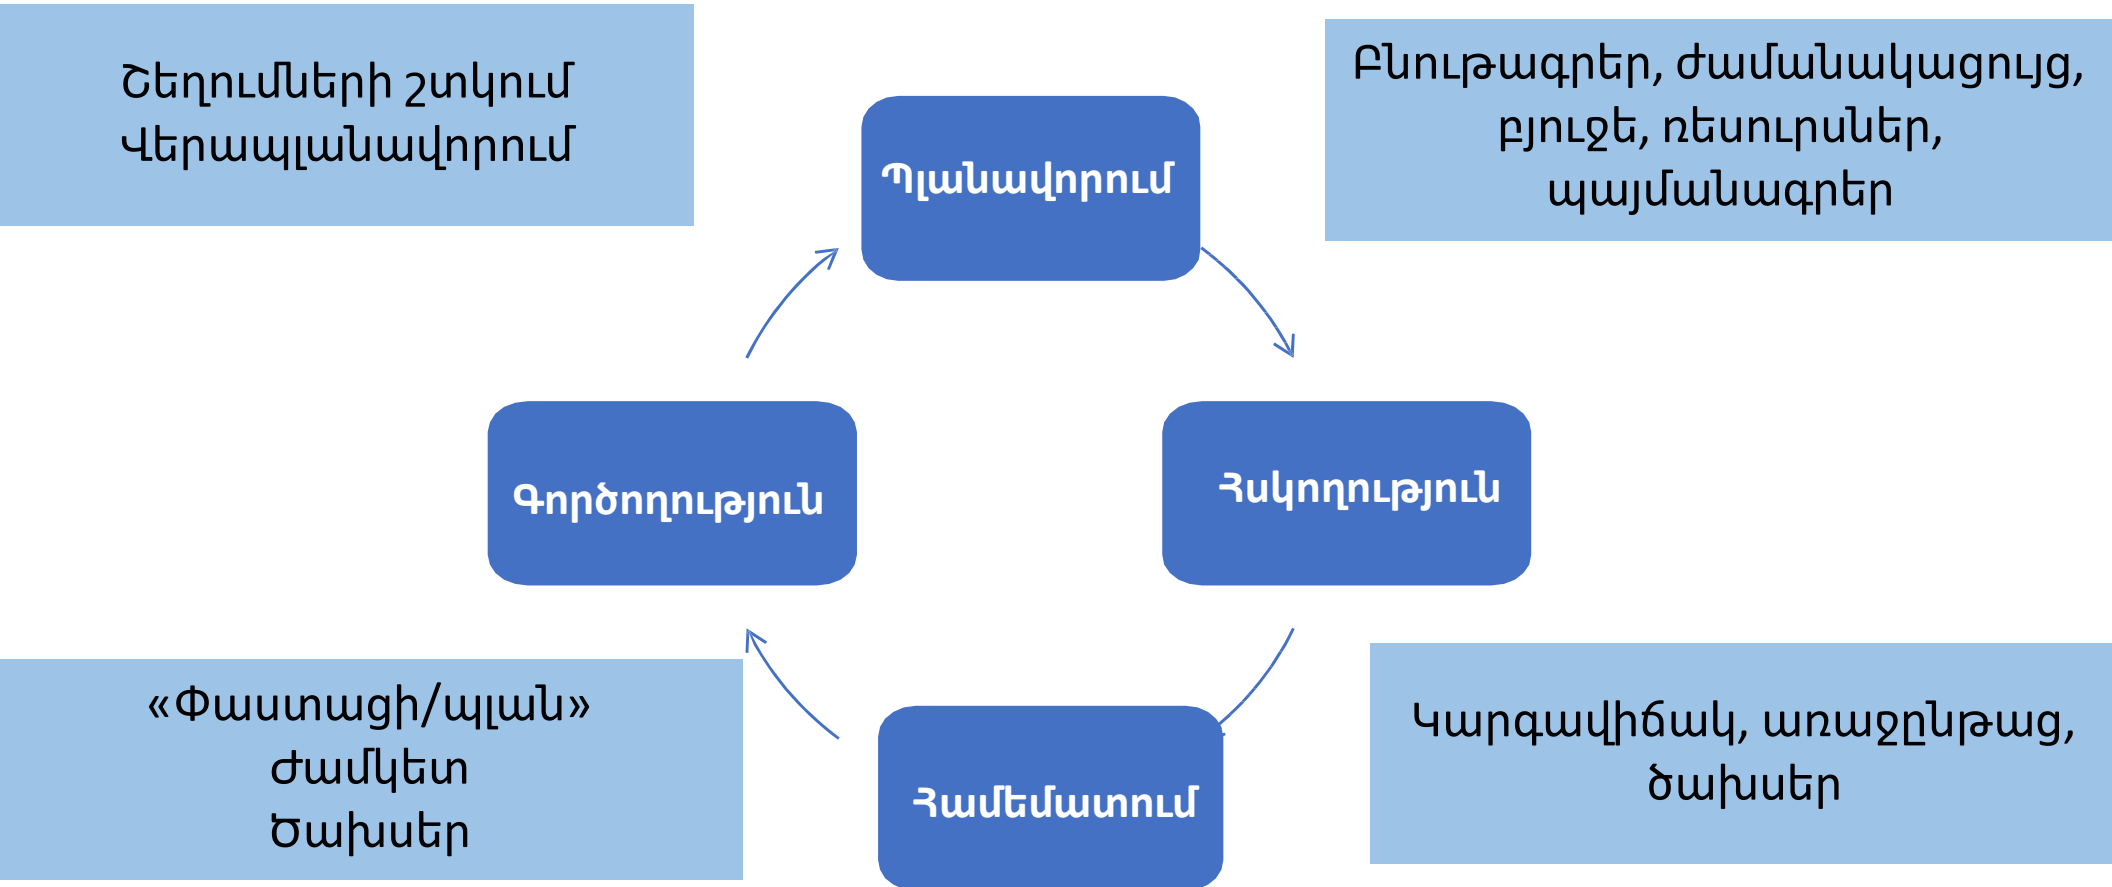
Շեղումների շտկում
Վերապլանավորում

Պլանավորում

Բնութագրեր, ժամանակացույց, բյուջե, ռեսուրսներ, պայմանագրեր

Գործողություն

Հսկողություն

«Փաստացի/պլան»
Ժամկետ
Ծախսեր

Համեմատում

Կարգավիճակ, առաջընթաց, ծախսեր